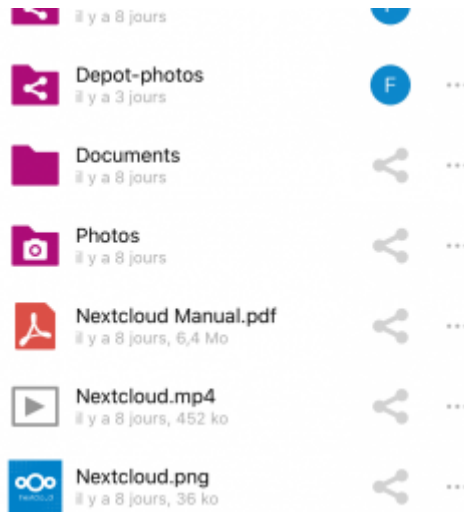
il y a 8 jours

Depot-photos
il y a 3 jours

F

Documents
il y a 8 jours

Photos
il y a 8 jours

Nextcloud Manual.pdf
il y a 8 jours, 6,4 Mo

Nextcloud.mp4
il y a 8 jours, 452 ko

Nextcloud.png
il y a 8 jours, 36 ko